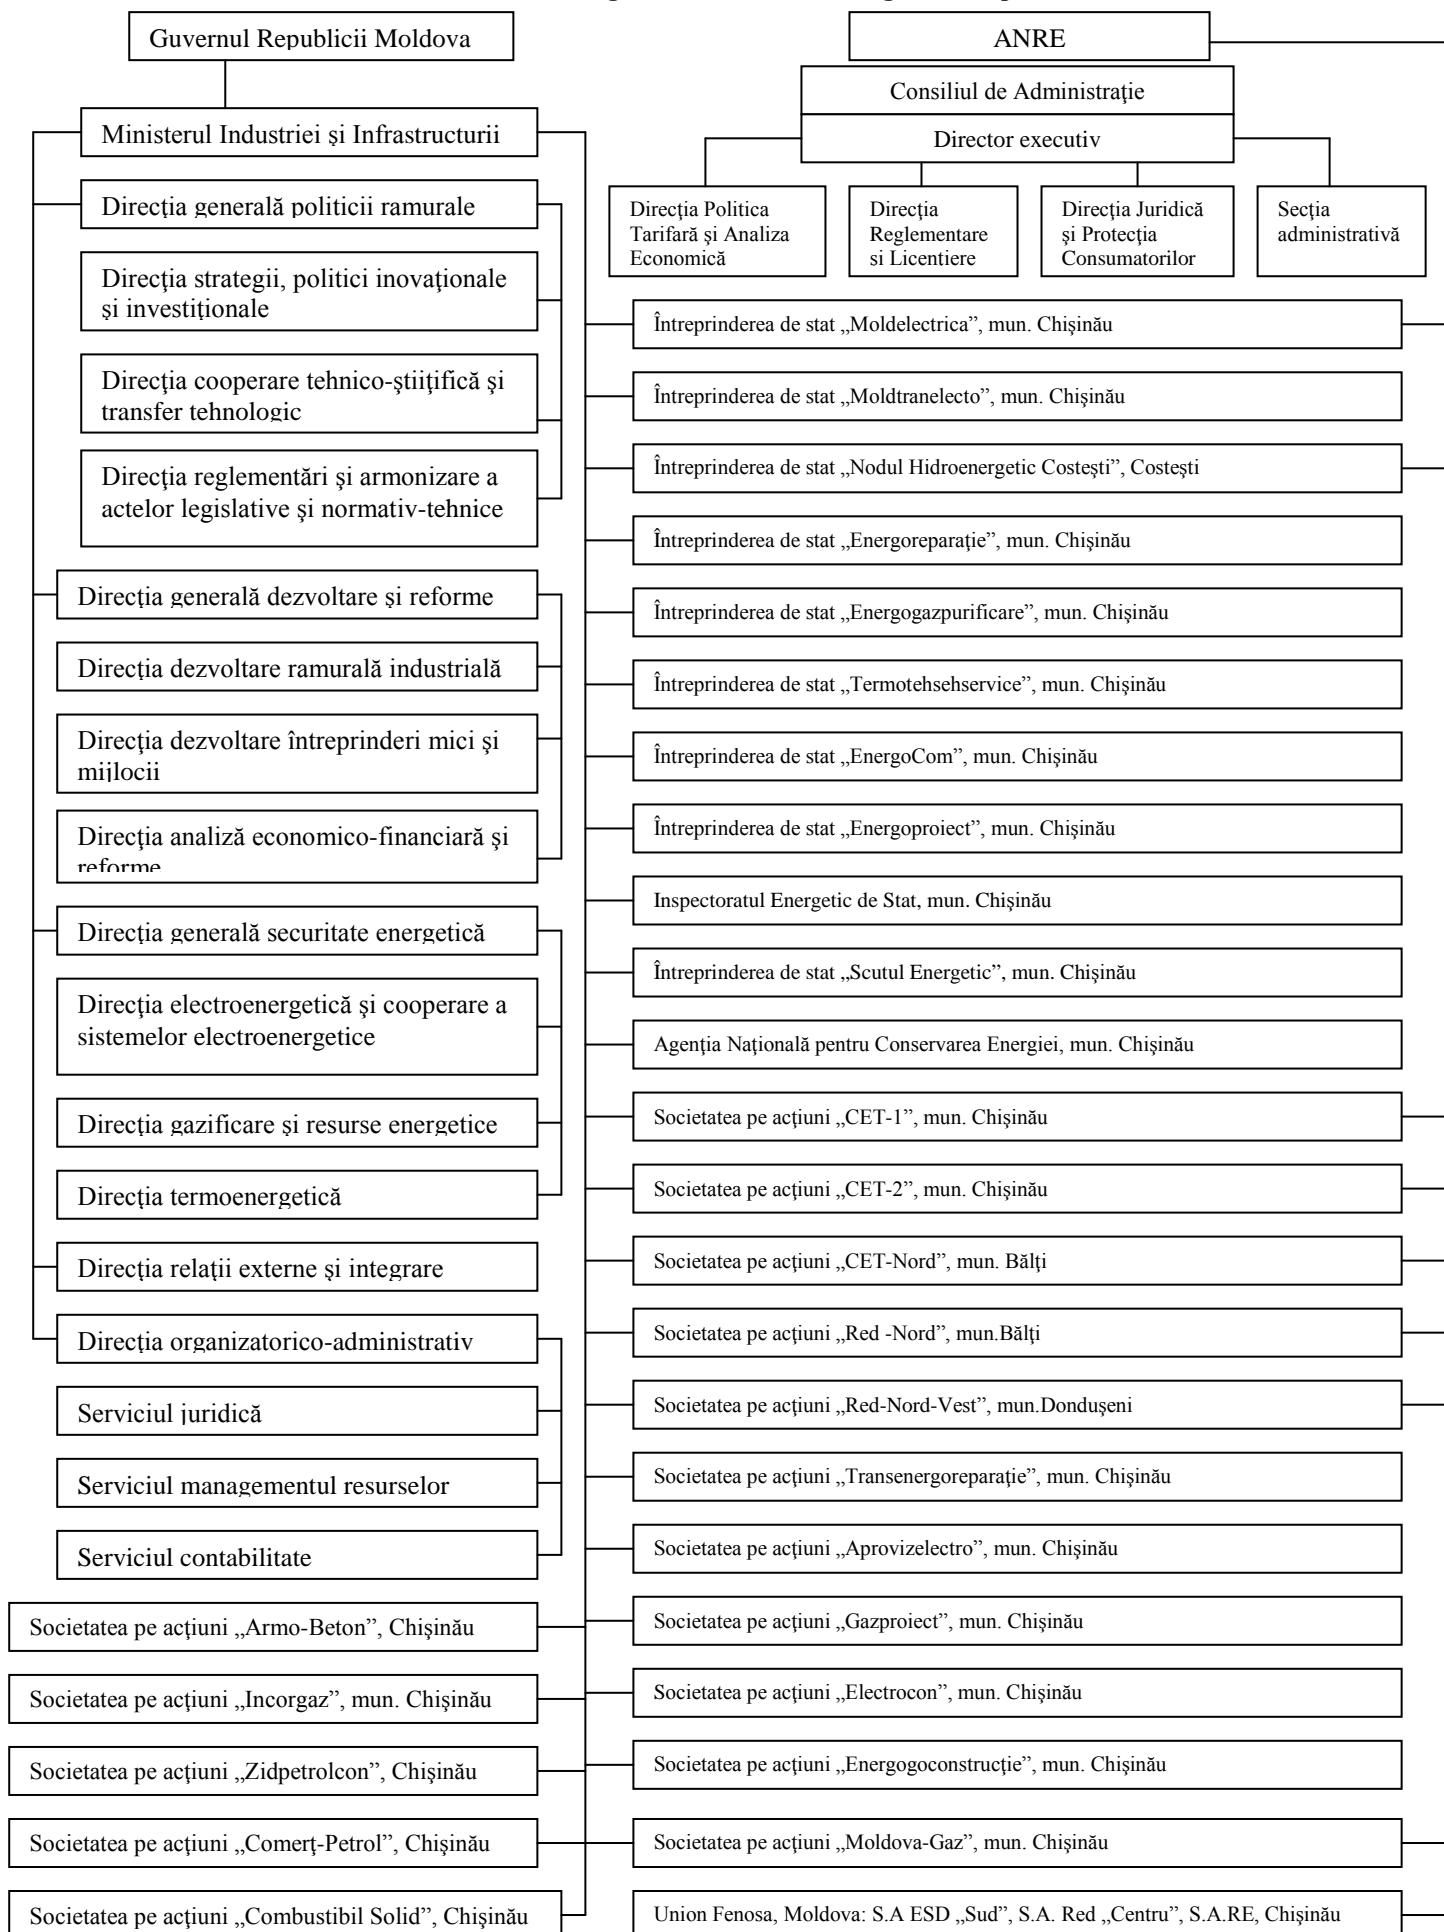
Guvernul Republicii Moldova

ANRE

Consiliul de Administraţie

Director executiv

Direcţia Politica Tarifară şi Analiza Economică

Direcţia Reglementare si Licentiere

Direcţia Juridică şi Protecţia Consumatorilor

Secţia administrativă

Ministerul Industriei şi Infrastructurii

Direcţia generală politicii ramurale

Direcţia strategii, politici inovaţionale şi investiţionale

Direcţia cooperare tehnico-ştiiţifică şi transfer tehnologic

Direcţia reglementări şi armonizare a actelor legislative şi normativ-tehnice

Direcţia generală dezvoltare şi reforme

Direcţia dezvoltare ramurală industrială

Direcţia dezvoltare întreprinderi mici şi mijlocii

Direcţia analiză economico-financiară şi reforme

Direcţia generală securitate energetică

Direcţia electroenergetică şi cooperare a sistemelor electroenergetice

Direcţia gazificare şi resurse energetice

Direcţia termoenergetică

Direcţia relaţii externe şi integrare

Direcţia organizatorico-administrativ

Serviciul juridică

Serviciul managementul resurselor

Serviciul contabilitate

Societatea pe acţiuni „Armo-Beton", Chişinău

Societatea pe acţiuni „Incorgaz", mun. Chişinău

Societatea pe acţiuni „Zidpetrolcon", Chişinău

Societatea pe acţiuni „Comerţ-Petrol", Chişinău

Societatea pe acţiuni „Combustibil Solid", Chişinău

Întreprinderea de stat „Moldelectrica", mun. Chişinău

Întreprinderea de stat „Moldtranelecto", mun. Chişinău

Întreprinderea de stat „Nodul Hidroenergetic Costeşti", Costeşti

Întreprinderea de stat „Energoreparaţie", mun. Chişinău

Întreprinderea de stat „Energogazpurificare", mun. Chişinău

Întreprinderea de stat „Termotehsehservice", mun. Chişinău

Întreprinderea de stat „EnergoCom", mun. Chişinău

Întreprinderea de stat „Energoproiect", mun. Chişinău

Inspectoratul Energetic de Stat, mun. Chişinău

Întreprinderea de stat „Scutul Energetic", mun. Chişinău

Agenţia Naţională pentru Conservarea Energiei, mun. Chişinău

Societatea pe acţiuni „CET-1", mun. Chişinău

Societatea pe acţiuni „CET-2", mun. Chişinău

Societatea pe acţiuni „CET-Nord", mun. Bălţi

Societatea pe acţiuni „Red -Nord", mun.Bălţi

Societatea pe acţiuni „Red-Nord-Vest", mun.Donduşeni

Societatea pe acţiuni „Transenergoreparaţie", mun. Chişinău

Societatea pe acţiuni „Aprovizelectro", mun. Chişinău

Societatea pe acţiuni „Gazproiect", mun. Chişinău

Societatea pe acţiuni „Electrocon", mun. Chişinău

Societatea pe acţiuni „Energogoconstrucţie", mun. Chişinău

Societatea pe acţiuni „Moldova-Gaz", mun. Chişinău

Union Fenosa, Moldova: S.A ESD „Sud", S.A. Red „Centru", S.A.RE, Chişinău